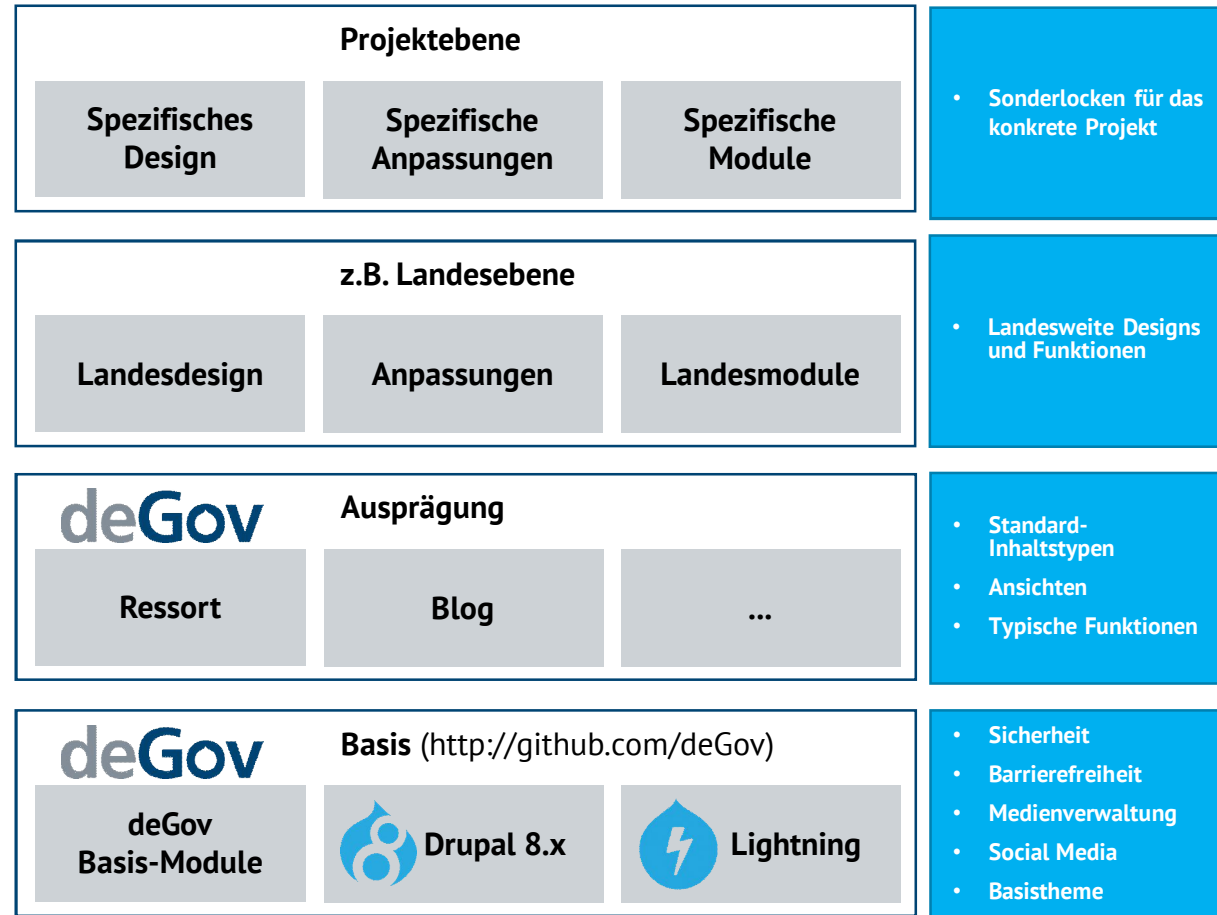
Projektebene

Spezifisches Design

Spezifische Anpassungen

Spezifische Module

• Sonderlocken für das konkrete Projekt

z.B. Landesebene

Landesdesign

Anpassungen

Landesmodule

• Landesweite Designs und Funktionen

deGov

Ausprägung

Ressort

Blog

...

• Standard-Inhaltstypen
• Ansichten
• Typische Funktionen

deGov

Basis (http://github.com/deGov)

deGov Basis-Module

Drupal 8.x

Lightning

• Sicherheit
• Barrierefreiheit
• Medienverwaltung
• Social Media
• Basistheme